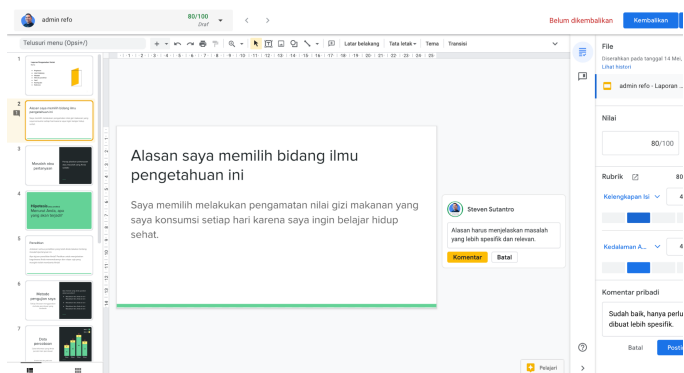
admin refo

80/100
Draf

Belum dikembalikan

Kembalikan

Telusuri menu (Opsi+/)

Latar belakang | Tata letak | Tema | Transisi

1

2

Alasan saya memilih bidang ilmu pengetahuan ini

3

Masalah atau pertanyaan

4

Hipotesis

5

Prosedur

6

Metode pengujian saya

7

Data percobaan

Alasan saya memilih bidang ilmu pengetahuan ini

Saya memilih melakukan pengamatan nilai gizi makanan yang saya konsumsi setiap hari karena saya ingin belajar hidup sehat.

Steven Sutantro

Alasan harus menjelaskan masalah yang lebih spesifik dan relevan.

Komentar

Batal

Pelajari

File

Diserahkan pada tanggal 14 Mei, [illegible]

Lihat histori

admin refo - Laporan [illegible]

Nilai

80/100

Rubrik

80

Kelengkapan Isi

4

Kedalaman A...

4

Komentar pribadi

Sudah baik, hanya perlu dibuat lebih spesifik.

Batal

Posti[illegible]